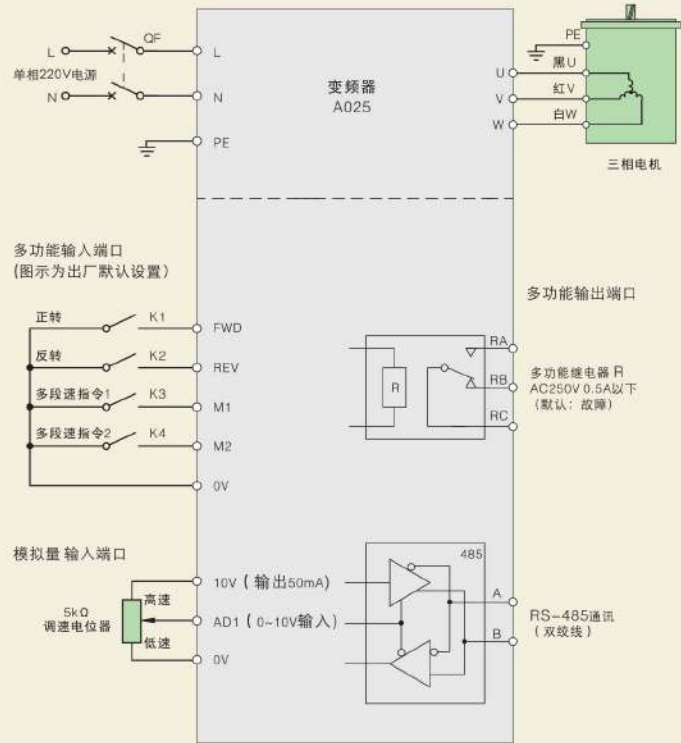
L
QF
单相220V电源
N
L
N
PE
变频器
A025
PE
U
黑U
V
红V
W
白W
三相电机

多功能输入端口
(图示为出厂默认设置)
正转
K1
FWD
反转
K2
REV
多段速指令1
K3
M1
多段速指令2
K4
M2
0V

多功能输出端口
RA
R
RB
RC
多功能继电器 R
AC250V 0.5A以下
(默认: 故障)

模拟量 输入端口
5kΩ
调速电位器
高速
低速
10V (输出50mA)
AD1 (0~10V输入)
0V
485
A
B
RS-485通讯
(双绞线)